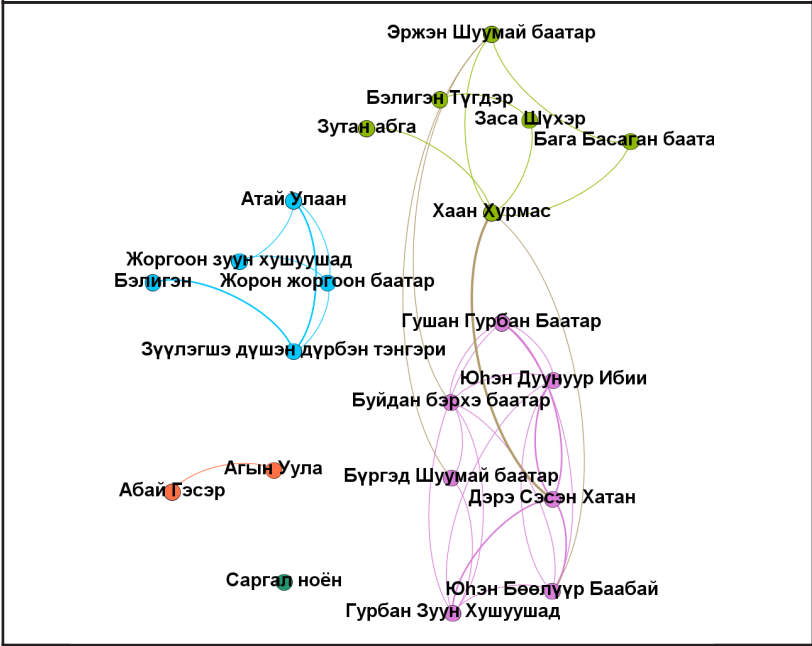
Эржэн Шуумай баатар
Бэлигэн Түгдэр
Заса Шүхэр
Зутан абга
Бага Басаган баата
Хаан Хурмас
Атай Улаан
Жоргоон зуун хушуушад
Бэлигэн
Жорон жоргоон баатар
Зүүлэгшэ дүшэн дүрбэн тэнгэри
Гушан Гурбан Баатар
Юһэн Дуунуур Ибии
Буйдан бэрхэ баатар
Агын Уула
Абай Гэсэр
Бүргэд Шуумай баатар
Дэрэ Сэсэн Хатан
Саргал ноён
Юһэн Бөөлүүр Баабай
Гурбан Зуун Хушуушад